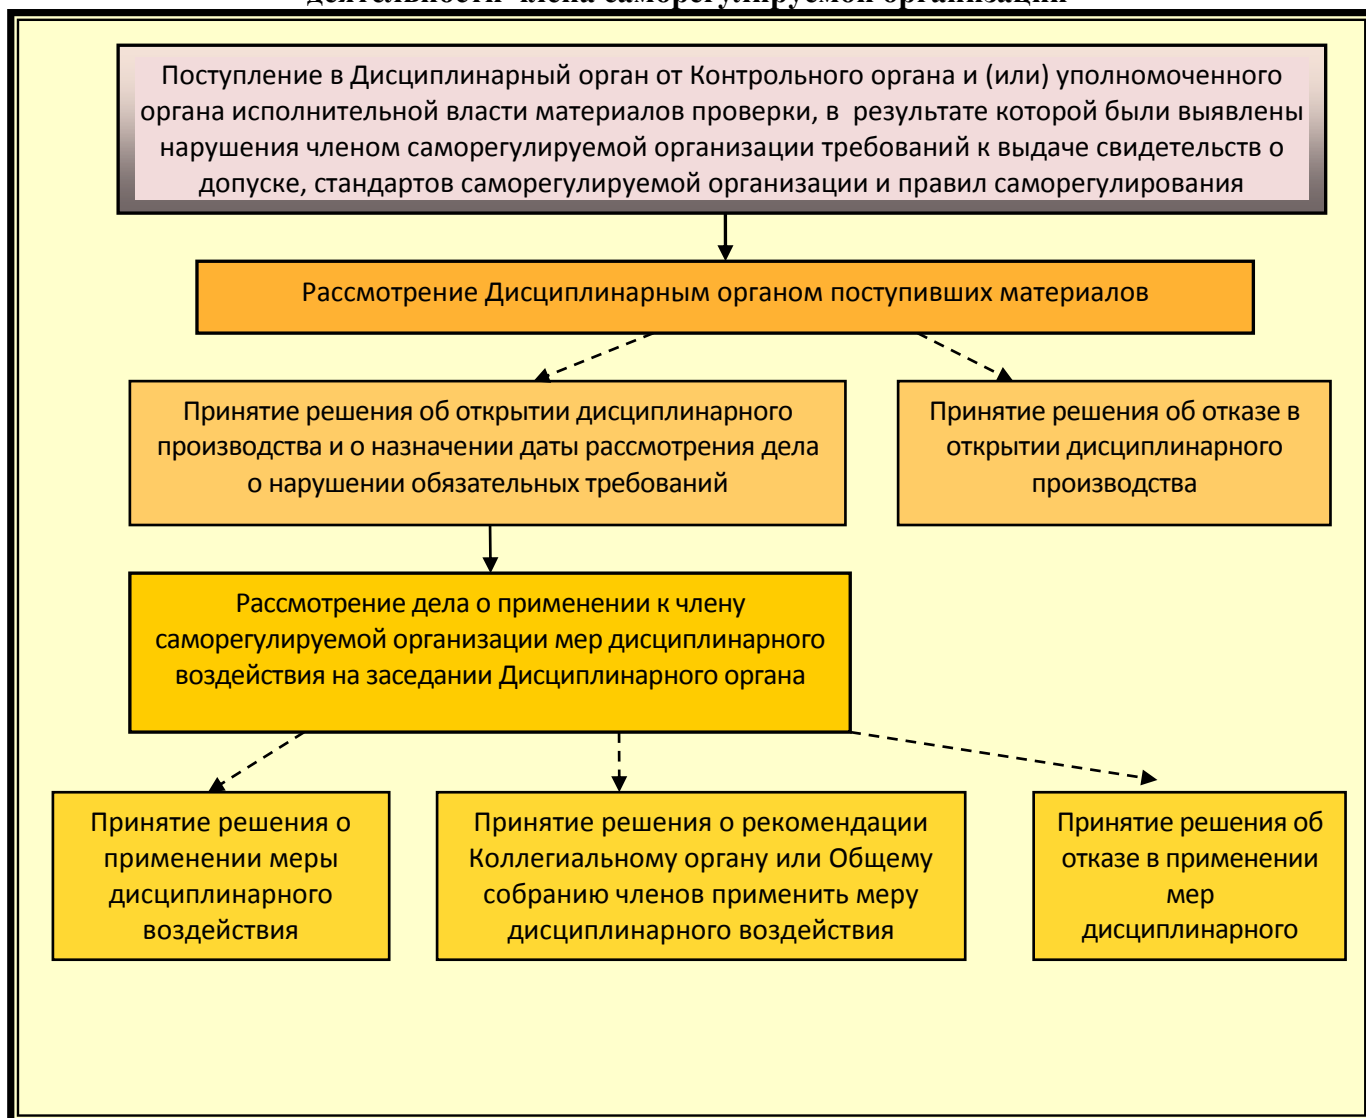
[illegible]

Поступление в Дисциплинарный орган от Контрольного органа и (или) уполномоченного органа исполнительной власти материалов проверки, в результате которой были выявлены нарушения членом саморегулируемой организации требований к выдаче свидетельств о допуске, стандартов саморегулируемой организации и правил саморегулирования

Рассмотрение Дисциплинарным органом поступивших материалов

Принятие решения об открытии дисциплинарного производства и о назначении даты рассмотрения дела о нарушении обязательных требований

Принятие решения об отказе в открытии дисциплинарного производства

Рассмотрение дела о применении к члену саморегулируемой организации мер дисциплинарного воздействия на заседании Дисциплинарного органа

Принятие решения о применении меры дисциплинарного воздействия

Принятие решения о рекомендации Коллегиальному органу или Общему собранию членов применить меру дисциплинарного воздействия

Принятие решения об отказе в применении мер дисциплинарного